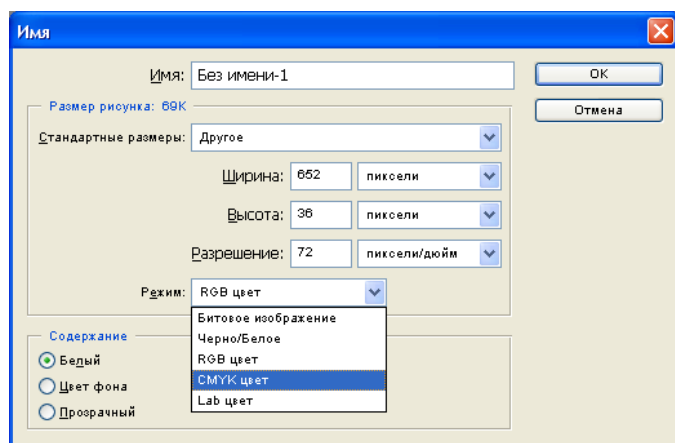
Имя

Имя: Без имени-1

OK

Отмена

Размер рисунка: 69K

Стандартные размеры: Другое

Ширина: 652 пиксели

Высота: 36 пиксели

Разрешение: 72 пиксели/дюйм

Режим: RGB цвет

Битовое изображение
Черно/Белое
RGB цвет
CMYK цвет
Lab цвет

Содержание

Белый

Цвет фона

Прозрачный